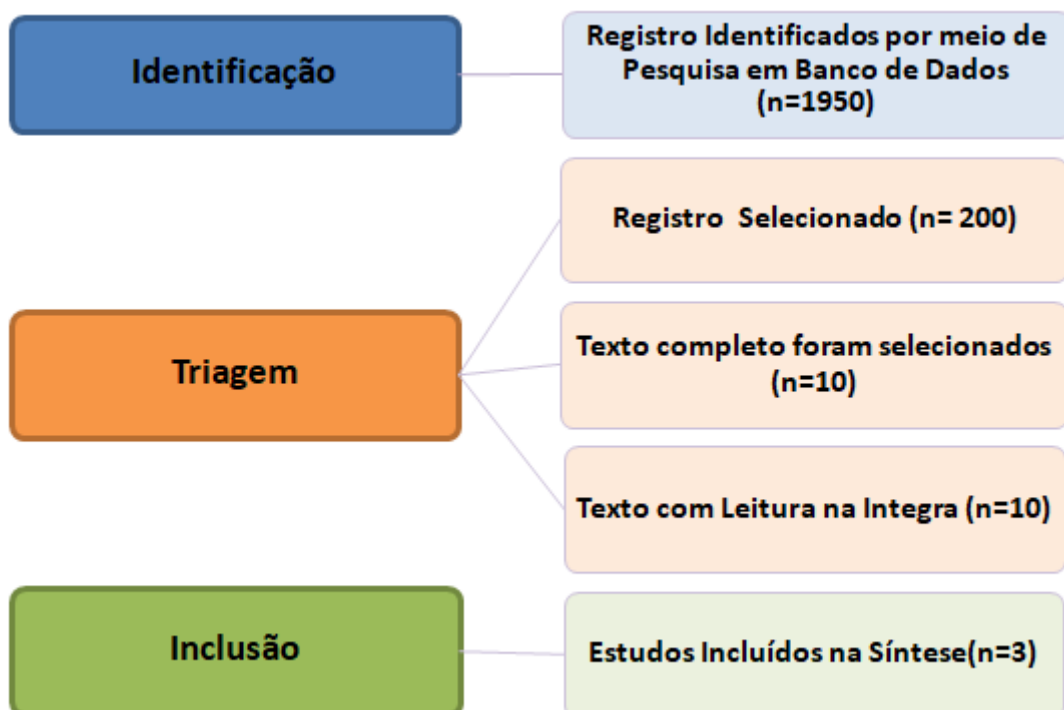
Identificação

Registro Identificados por meio de Pesquisa em Banco de Dados (n=1950)

Triagem

Registro  Selecionado (n= 200)

Texto completo foram selecionados (n=10)

Texto com Leitura na Integra (n=10)

Inclusão

Estudos Incluídos na Síntese(n=3)